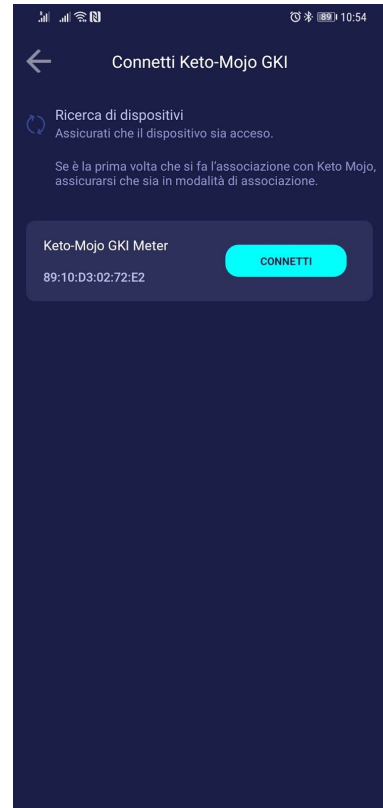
89 10:54

Connetti Keto-Mojo GKI

Ricerca di dispositivi
Assicurati che il dispositivo sia acceso.

Se è la prima volta che si fa l'associazione con Keto Mojo, assicurarsi che sia in modalità di associazione.

Keto-Mojo GKI Meter
89:10:D3:02:72:E2

CONNETTI